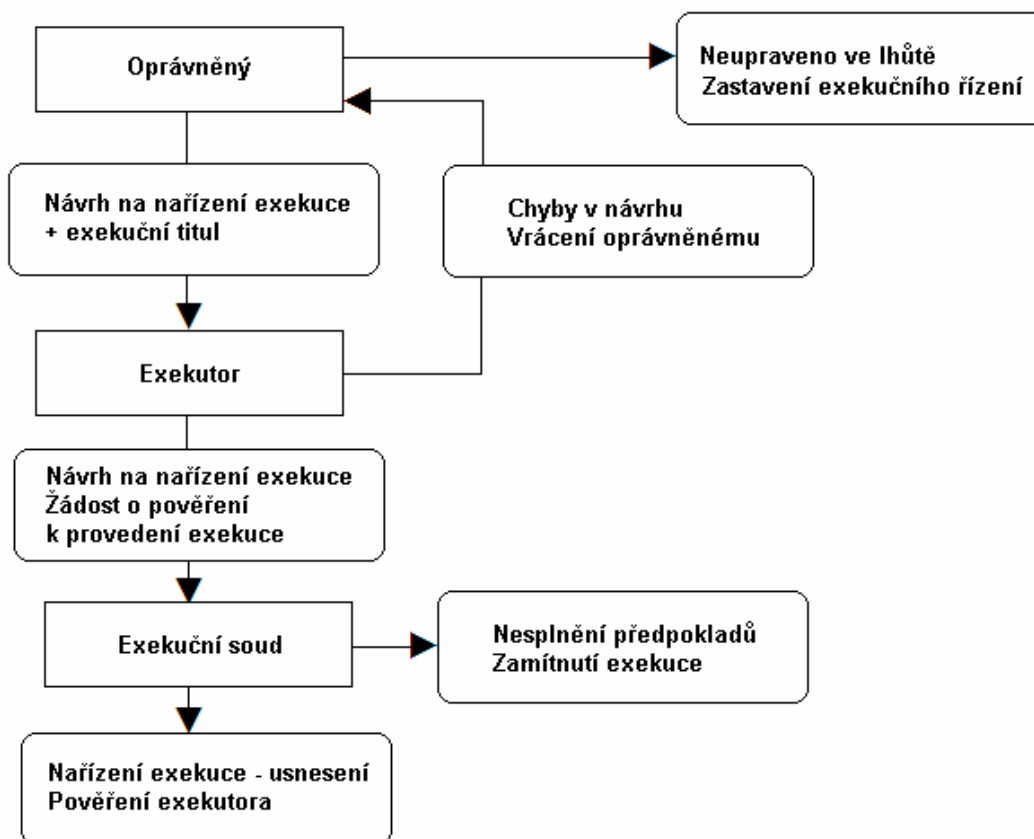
Oprávněný

Neupraveno ve lhůtě
Zastavení exekučního řízení

Návrh na nařízení exekuce
+ exekuční titul

Chyby v návrhu
Vrácení oprávněnému

Exekutor

Návrh na nařízení exekuce
Žádost o pověření
k provedení exekuce

Exekuční soud

Nesplnění předpokladů
Zamítnutí exekuce

Nařízení exekuce - usnesení
Pověření exekutora